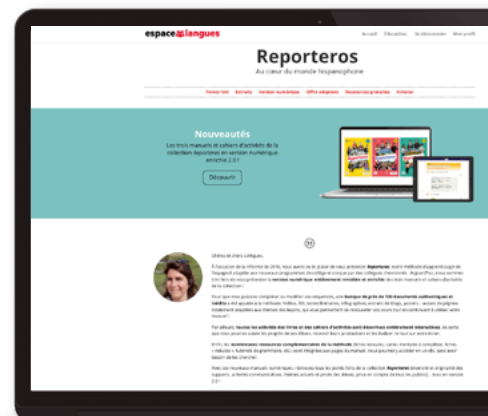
espace langues

Accueil Éducation Se déconnecter Mon profil

Reporteros

Au cœur du monde hispanophone

Points forts Extraits Version numérique Offre adoptant Ressources gratuites Acheter

Nouveautés

Les trois manuels et cahiers d'activités de la collection Reporteros en version numérique enrichie 2.0 !

Découvrir

Chères et chers collègues,

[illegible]

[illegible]

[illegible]

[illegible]

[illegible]

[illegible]